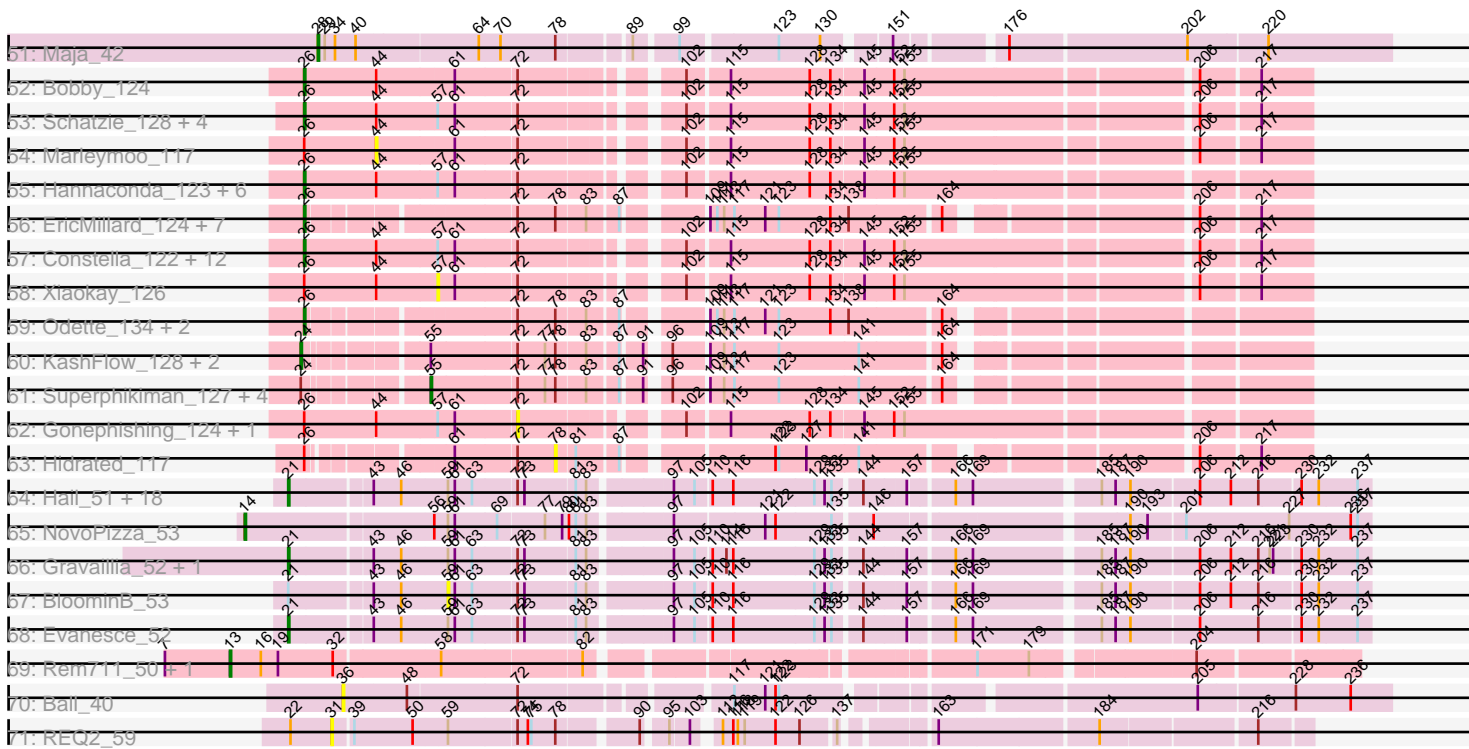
51: Maja_42
28 29 34 40 64 70 78 89 99 123 130 151 176 202 220

52: Bobby_124
26 44 61 72 102 115 128 134 145 152 155 206 217

53: Schatzie_128 + 4
26 44 57 61 72 102 115 128 134 145 152 155 206 217

54: Marleymoo_117
26 44 61 72 102 115 128 134 145 152 155 206 217

55: Hannaconda_123 + 6
26 44 57 61 72 102 115 128 134 145 152 155 206 217

56: EricMillard_124 + 7
26 72 78 83 87 108 109 111 117 121 123 134 138 164 206 217

57: Constella_122 + 12
26 44 57 61 72 102 115 128 134 145 152 155 206 217

58: Xiaokay_126
26 44 57 61 72 102 115 128 134 145 152 155 206 217

59: Odette_134 + 2
26 72 78 83 87 108 109 111 117 121 123 134 138 164

60: KashFlow_128 + 2
24 55 72 77 78 83 87 91 96 108 111 117 123 141 164

61: Superphikiman_127 + 4
24 55 72 77 78 83 87 91 96 108 111 117 123 141 164

62: Gonephishing_124 + 1
26 44 57 61 72 102 115 128 134 145 152 155

63: Hidrated_117
26 61 72 78 81 87 122 123 127 141 206 217

64: Hali_51 + 18
21 43 46 58 59 63 72 73 81 83 97 105 110 116 128 131 133 135 144 157 166 169 185 187 190 206 212 216 230 232 237

65: NovoPizza_53
14 56 58 69 77 79 80 81 83 97 121 122 135 146 187 190 193 201 206 221 235 237

66: Gravailila_52 + 1
21 43 46 58 59 63 72 73 81 83 97 105 110 114 116 128 131 133 135 144 157 166 169 185 187 190 206 212 215 218 219 230 232 237

67: BloominB_53
21 43 46 58 59 63 72 73 81 83 97 105 110 116 128 131 133 135 144 157 166 169 185 187 190 206 212 216 230 232 237

68: Evanesce_52
21 43 46 58 59 63 72 73 81 83 97 105 110 116 128 131 133 135 144 157 166 169 185 187 190 206 216 230 232 237

69: Rem711_50 + 1
13 16 19 32 58 82 171 179 204

70: Ball_40
36 48 72 117 121 122 123 205 228 236

71: REQ2_59
22 31 39 50 59 72 74 75 78 90 95 103 111 113 114 115 116 122 126 137 163 184 216